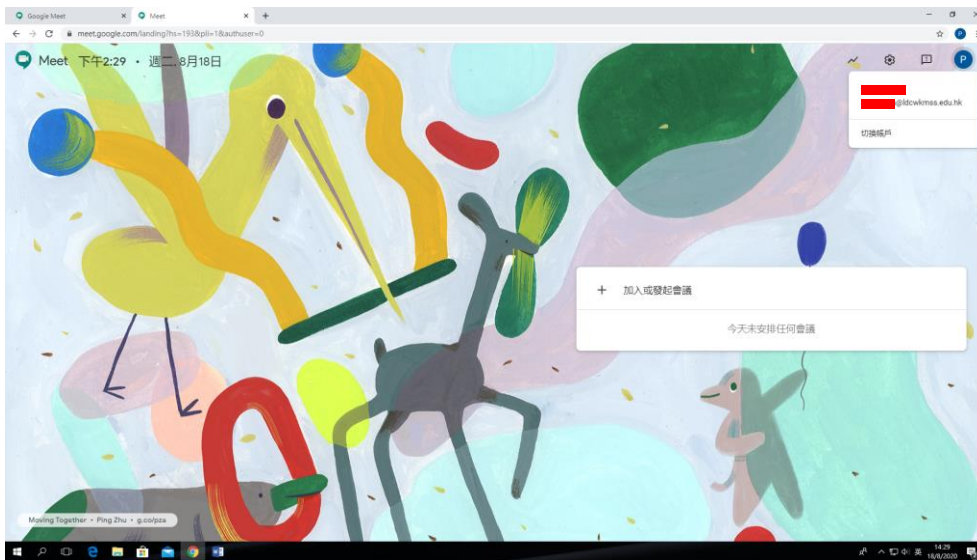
Google Meet ×
Meet ×
+
meet.google.com/landing?hs=193&pli=1&authuser=0

Meet 下午2:29 • 週二, 8月18日

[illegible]
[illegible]@ldcwkmss.edu.hk
切換帳戶

+ 加入或發起會議
今天未安排任何會議

Moving Together • Ping Zhu • g.co/pza

14:29
18/8/2020
英